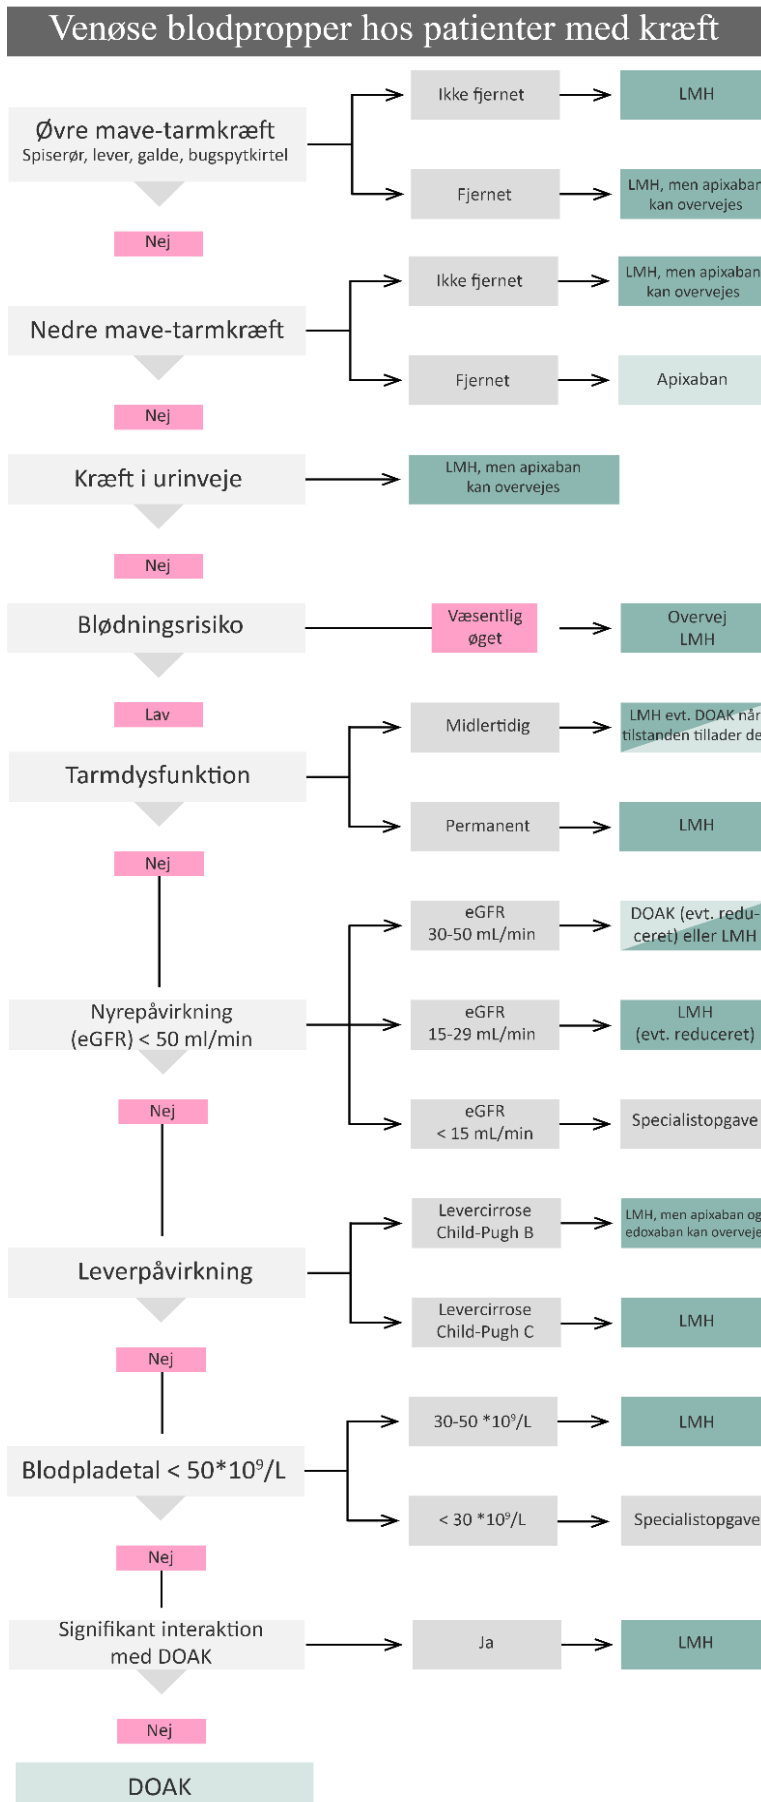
Venøse blodpropper hos patienter med kræft

Øvre mave-tarmkræft
Spiserør, lever, galde, bugspytkirtel

Ikke fjernet → LMH

Fjernet → LMH, men apixaban kan overvejes

Nej

Nedre mave-tarmkræft

Ikke fjernet → LMH, men apixaban kan overvejes

Fjernet → Apixaban

Nej

Kræft i urinveje → LMH, men apixaban kan overvejes

Nej

Blødningsrisiko → Væsentlig øget → Overvej LMH

Lav

Tarmdysfunktion

Midlertidig → LMH evt. DOAK når tilstanden tillader de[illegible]

Permanent → LMH

Nej

Nyrepåvirkning (eGFR) < 50 ml/min

eGFR 30-50 mL/min → DOAK (evt. reduceret) eller LMH

eGFR 15-29 mL/min → LMH (evt. reduceret)

eGFR < 15 mL/min → Specialistopgave

Nej

Leverpåvirkning

Levercirrose Child-Pugh B → LMH, men apixaban og edoxaban kan overveje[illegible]

Levercirrose Child-Pugh C → LMH

Nej

Blodpladetal < $50*10^9$/L

30-50 $*10^9$/L → LMH

< 30 $*10^9$/L → Specialistopgave

Nej

Signifikant interaktion med DOAK → Ja → LMH

Nej

DOAK